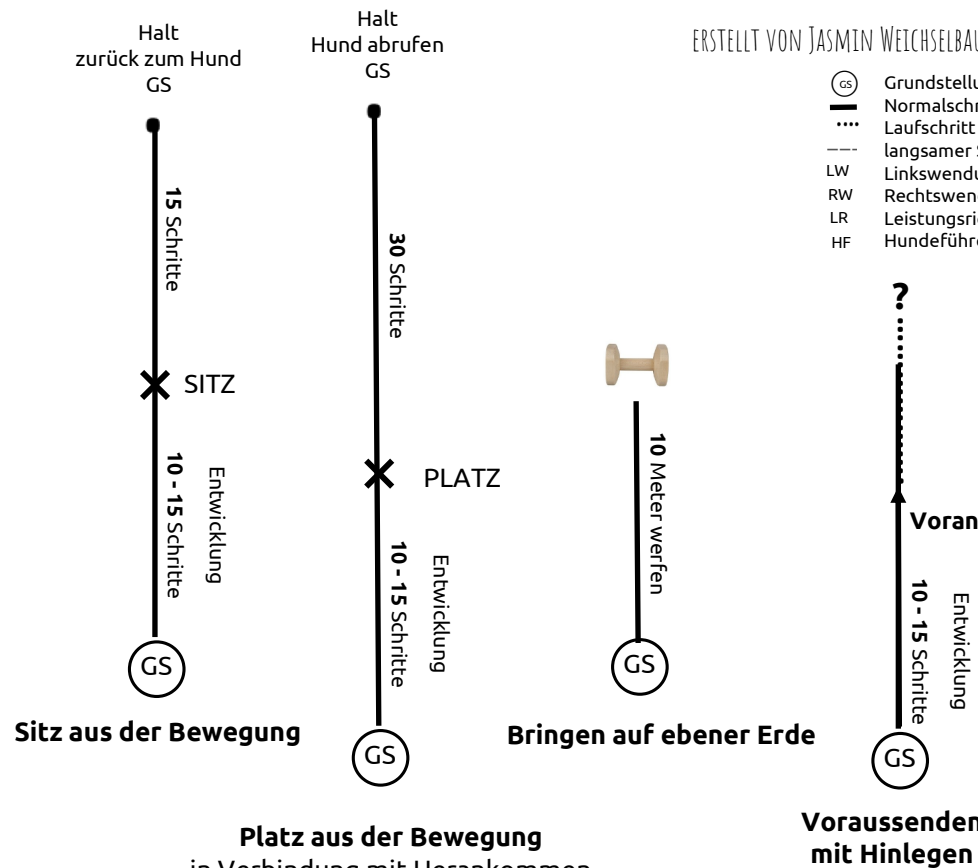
Halt
zurück zum Hund
GS

15 Schritte

SITZ

10 - 15 Schritte

Entwicklung

GS

Sitz aus der Bewegung

Halt
Hund abrufen
GS

30 Schritte

PLATZ

10 - 15 Schritte

Entwicklung

GS

Platz aus der Bewegung
in Verbindung mit Herankommen

10 Meter werfen

GS

Bringen auf ebener Erde

ERSTELLT VON JASMIN WEICHSELBAU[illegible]

GS Grundstellu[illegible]
Normalschr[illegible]
Laufschritt
langsamer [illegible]
LW Linkswendu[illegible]
RW Rechtswen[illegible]
LR Leistungsri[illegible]
HF Hundeführ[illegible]

?

Voran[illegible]

10 - 15 Schritte

Entwicklung

GS

Voraussenden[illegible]
mit Hinlegen